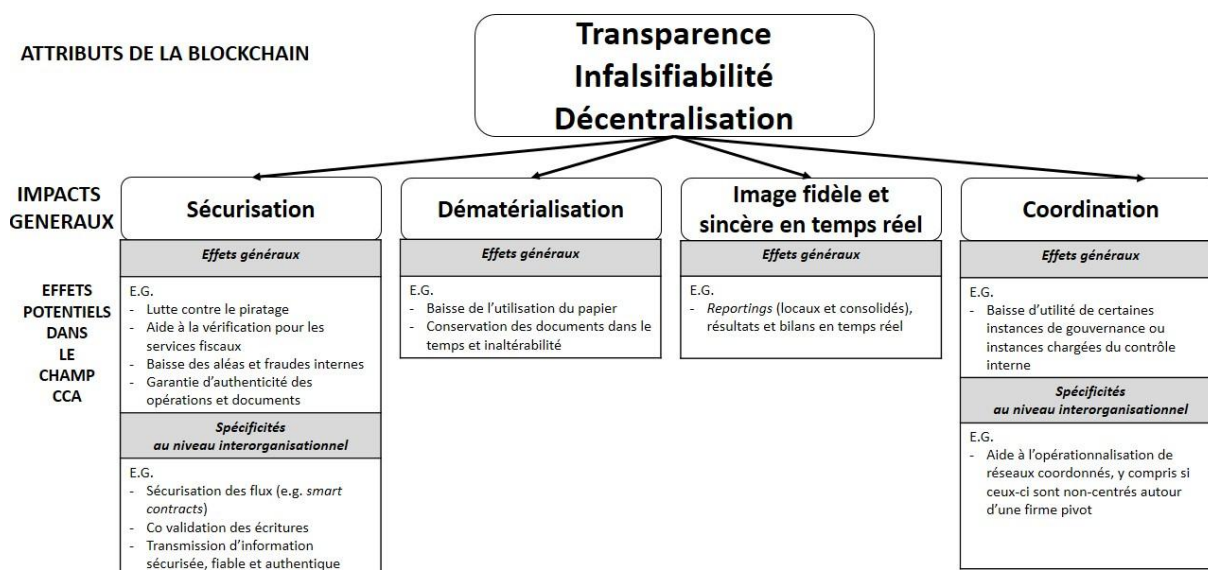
ATTRIBUTS DE LA BLOCKCHAIN

Transparence
Infalsifiabilité
Décentralisation

IMPACTS GENERAUX

EFFETS POTENTIELS DANS LE CHAMP CCA

Sécurisation

Effets généraux

E.G.
- Lutte contre le piratage
- Aide à la vérification pour les services fiscaux
- Baisse des aléas et fraudes internes
- Garantie d'authenticité des opérations et documents

Spécificités au niveau interorganisationnel

E.G.
- Sécurisation des flux (e.g. *smart contracts*)
- Co validation des écritures
- Transmission d'information sécurisée, fiable et authentique

Dématérialisation

Effets généraux

E.G.
- Baisse de l'utilisation du papier
- Conservation des documents dans le temps et inaltérabilité

Image fidèle et sincère en temps réel

Effets généraux

E.G.
- *Reportings* (locaux et consolidés), résultats et bilans en temps réel

Coordination

Effets généraux

E.G.
- Baisse d'utilité de certaines instances de gouvernance ou instances chargées du contrôle interne

Spécificités au niveau interorganisationnel

E.G.
- Aide à l'opérationnalisation de réseaux coordonnés, y compris si ceux-ci sont non-centrés autour d'une firme pivot